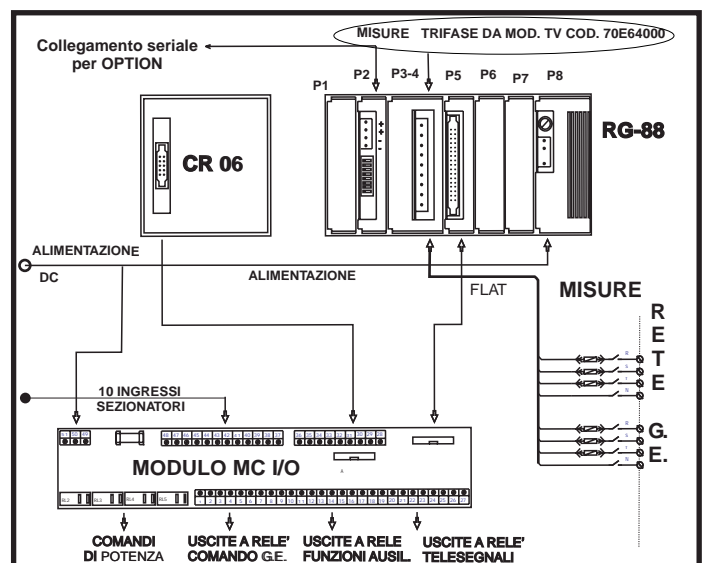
MISURE TRIFASE DA MOD. TV COD. 70E64000

Collegamento seriale per OPTION

P1 P2 P3-4 P5 P6 P7 P8

RG-88

CR 06

ALIMENTAZIONE DC

ALIMENTAZIONE

FLAT

MISURE

R
E
T
E

G.
E.

10 INGRESSI SEZIONATORI

MODULO MC I/O

COMANDI DI POTENZA

USCITE A RELE' COMANDO G.E.

USCITE A RELE FUNZIONI AUSIL.

USCITE A RELE' TELESEGNALI